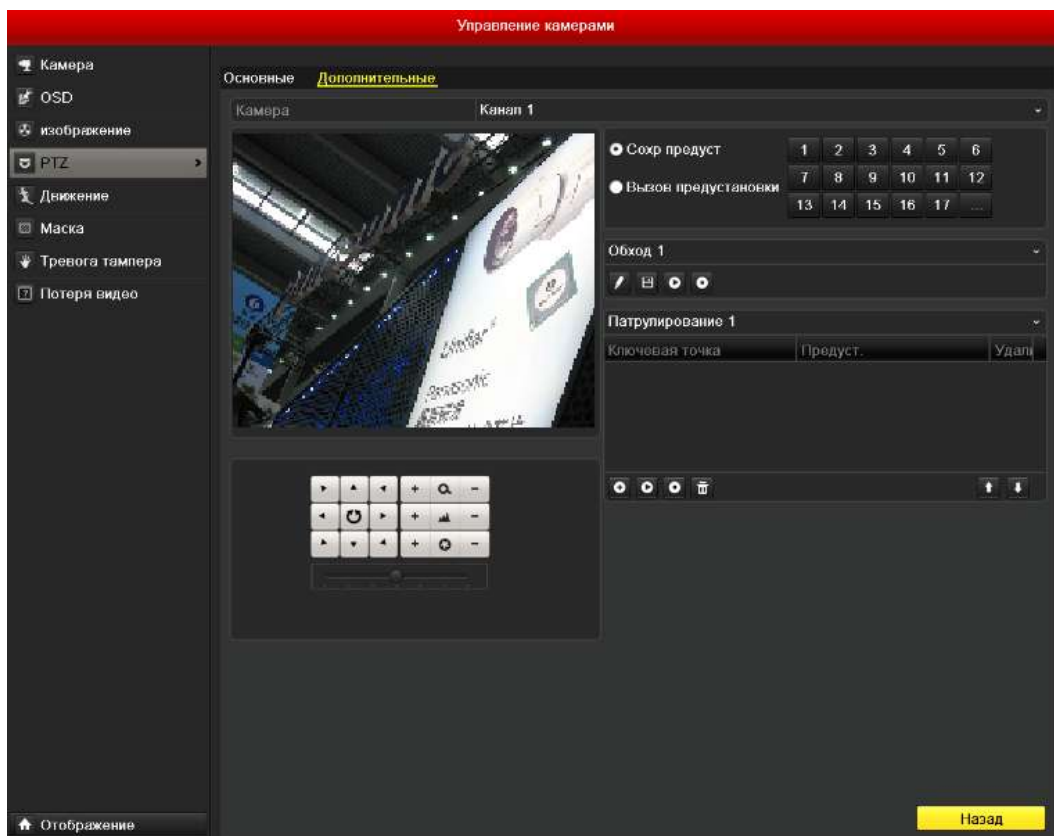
Управление камерами

Камера
OSD
изображение
PTZ
Движение
Маска
Тревога тампера
Потеря видео

Основные
Дополнительные

Камера
Канал 1

Сохр предуст
Вызов предустановки

| 1 | 2 | 3 | 4 | 5 | 6 |
|---|---|---|---|---|---|
| 7 | 8 | 9 | 10 | 11 | 12 |
| 13 | 14 | 15 | 16 | 17 | ... |

Обход 1

Патрулирование 1

| Ключевая точка | Предуст. | Удал |
|---|---|---|

Отображение

Назад